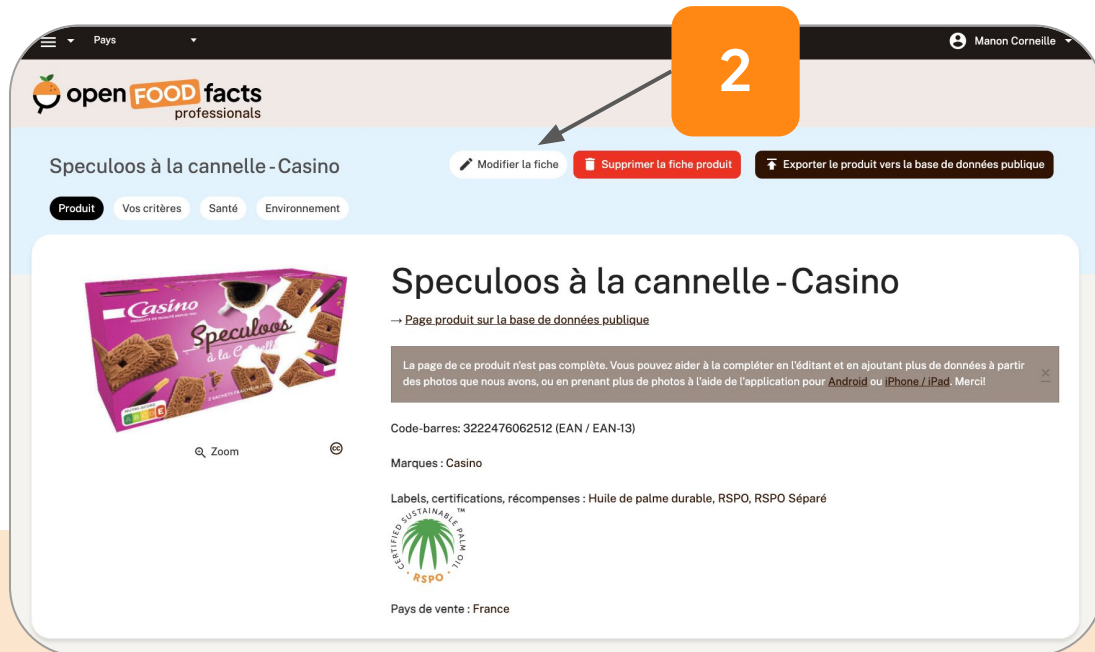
Pays

Manon Corneille

open FOOD facts professionals

2

Speculoos à la cannelle - Casino

Modifier la fiche

Supprimer la fiche produit

Exporter le produit vers la base de données publique

Produit Vos critères Santé Environnement

Casino
Speculoos
à la Cannelle

Zoom

Speculoos à la cannelle - Casino

→ Page produit sur la base de données publique

La page de ce produit n'est pas complète. Vous pouvez aider à la compléter en l'éditant et en ajoutant plus de données à partir des photos que nous avons, ou en prenant plus de photos à l'aide de l'application pour Android ou iPhone / iPad. Merci!

×

Code-barres: 3222476062512 (EAN / EAN-13)

Marques : Casino

Labels, certifications, récompenses : Huile de palme durable, RSPO, RSPO Séparé

CERTIFIED SUSTAINABLE PALM OIL RSPO

Pays de vente : France